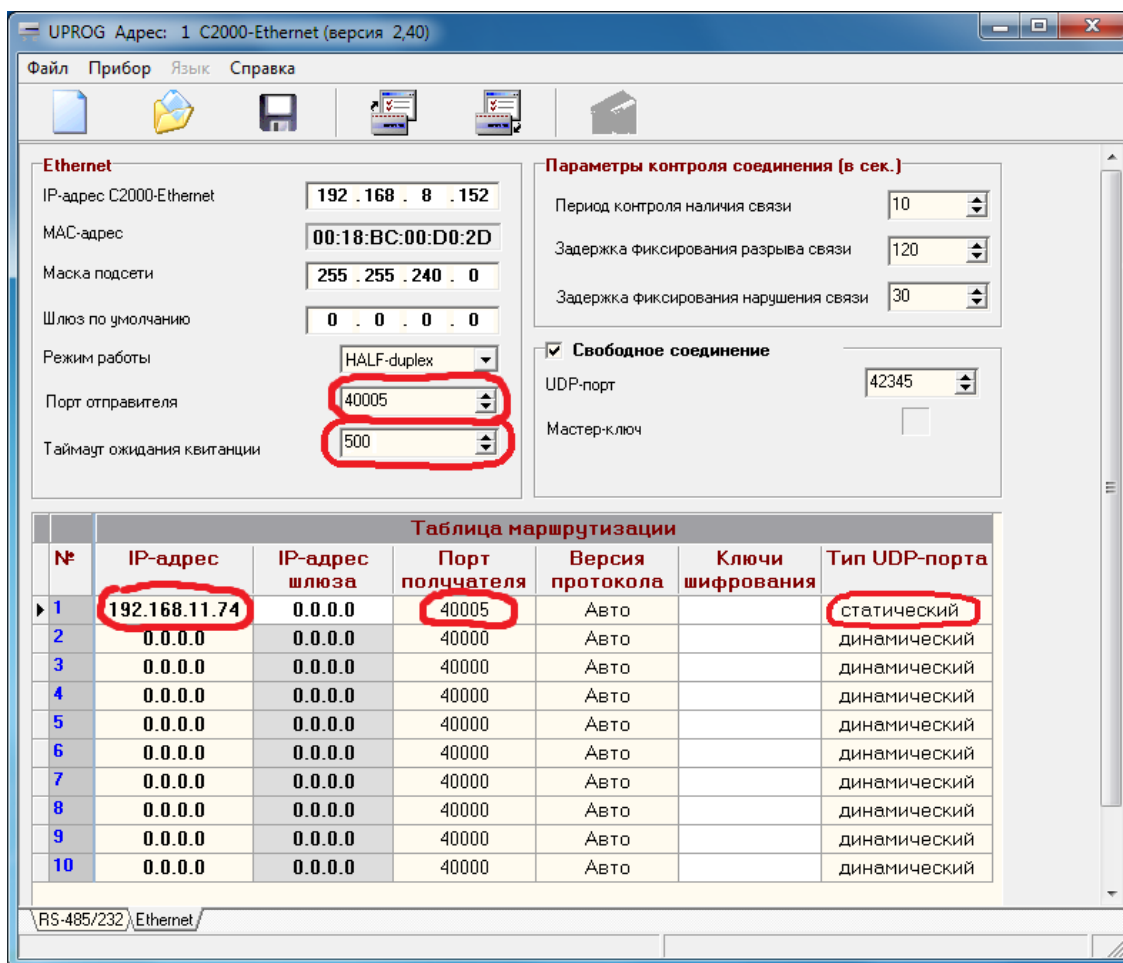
UPROG Адрес: 1 С2000-Ethernet (версия 2,40)

Файл Прибор Язык Справка

Ethernet
IP-адрес С2000-Ethernet 192 . 168 . 8 . 152
MAC-адрес 00:18:BC:00:D0:2D
Маска подсети 255 . 255 . 240 . 0
Шлюз по умолчанию 0 . 0 . 0 . 0
Режим работы HALF-duplex
Порт отправителя 40005
Таймаут ожидания квитанции 500

Параметры контроля соединения (в сек.)
Период контроля наличия связи 10
Задержка фиксирования разрыва связи 120
Задержка фиксирования нарушения связи 30

Свободное соединение
UDP-порт 42345
Мастер-ключ

Таблица маршрутизации

| № | IP-адрес | IP-адрес шлюза | Порт получателя | Версия протокола | Ключи шифрования | Тип UDP-порта |
|---|---|---|---|---|---|---|
| 1 | 192.168.11.74 | 0.0.0.0 | 40005 | Авто | | статический |
| 2 | 0.0.0.0 | 0.0.0.0 | 40000 | Авто | | динамический |
| 3 | 0.0.0.0 | 0.0.0.0 | 40000 | Авто | | динамический |
| 4 | 0.0.0.0 | 0.0.0.0 | 40000 | Авто | | динамический |
| 5 | 0.0.0.0 | 0.0.0.0 | 40000 | Авто | | динамический |
| 6 | 0.0.0.0 | 0.0.0.0 | 40000 | Авто | | динамический |
| 7 | 0.0.0.0 | 0.0.0.0 | 40000 | Авто | | динамический |
| 8 | 0.0.0.0 | 0.0.0.0 | 40000 | Авто | | динамический |
| 9 | 0.0.0.0 | 0.0.0.0 | 40000 | Авто | | динамический |
| 10 | 0.0.0.0 | 0.0.0.0 | 40000 | Авто | | динамический |

RS-485/232 Ethernet